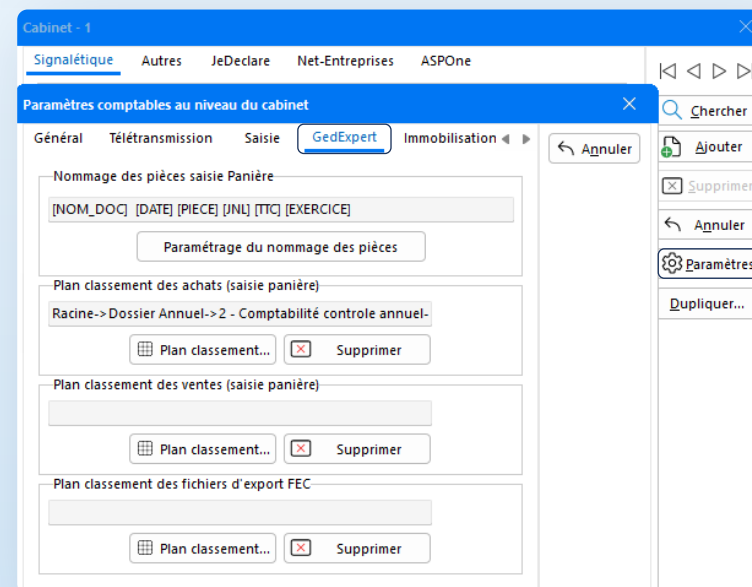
Cabinet - 1

Signalétique Autres JeDeclare Net-Entreprises ASPOne

Paramètres comptables au niveau du cabinet

Général Télétransmission Saisie GedExpert Immobilisation

Annuler

Nommage des pièces saisie Panière

[NOM_DOC] [DATE] [PIECE] [JNL] [TTC] [EXERCICE]

Paramétrage du nommage des pièces

Plan classement des achats (saisie panière)

Racine->Dossier Annuel->2 - Comptabilité controle annuel-

Plan classement... Supprimer

Plan classement des ventes (saisie panière)

Plan classement... Supprimer

Plan classement des fichiers d'export FEC

Plan classement... Supprimer

Chercher

Ajouter

Supprimer

Annuler

Paramètres

Dupliquer...